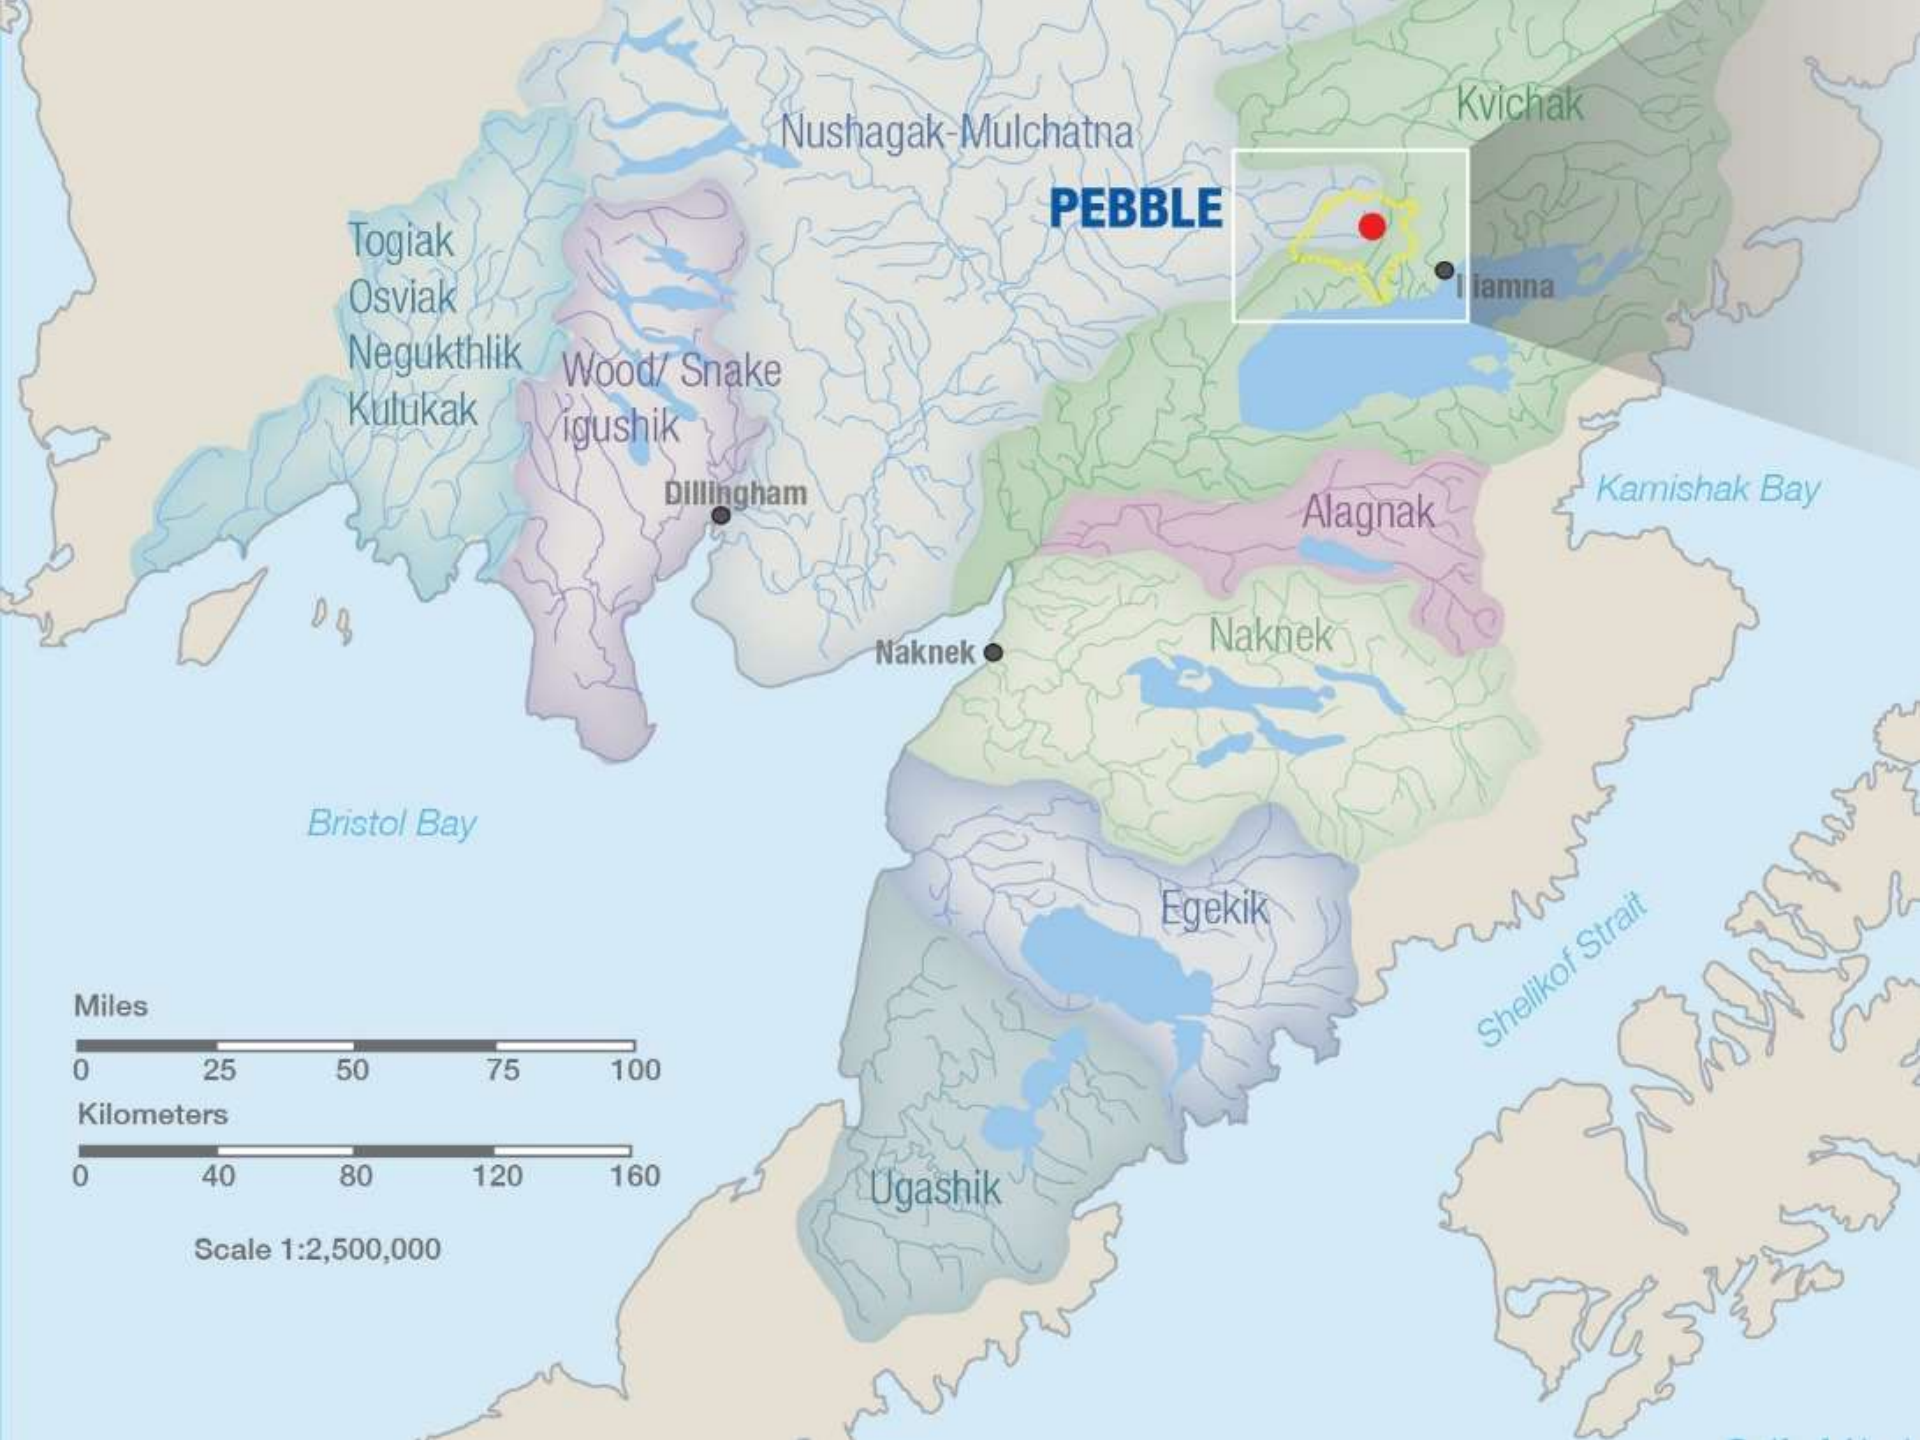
Kvichak

Nushagak-Mulchatna

PEBBLE

Iliamna

Togiak
Osviak
Negukthlik
Kulukak

Wood/ Snake
igushik

Dillingham

Kamishak Bay

Alagnak

Naknek

Naknek

Bristol Bay

Egekik

Shelikof Strait

Miles
0 25 50 75 100
Kilometers
0 40 80 120 160

Scale 1:2,500,000

Ugashik